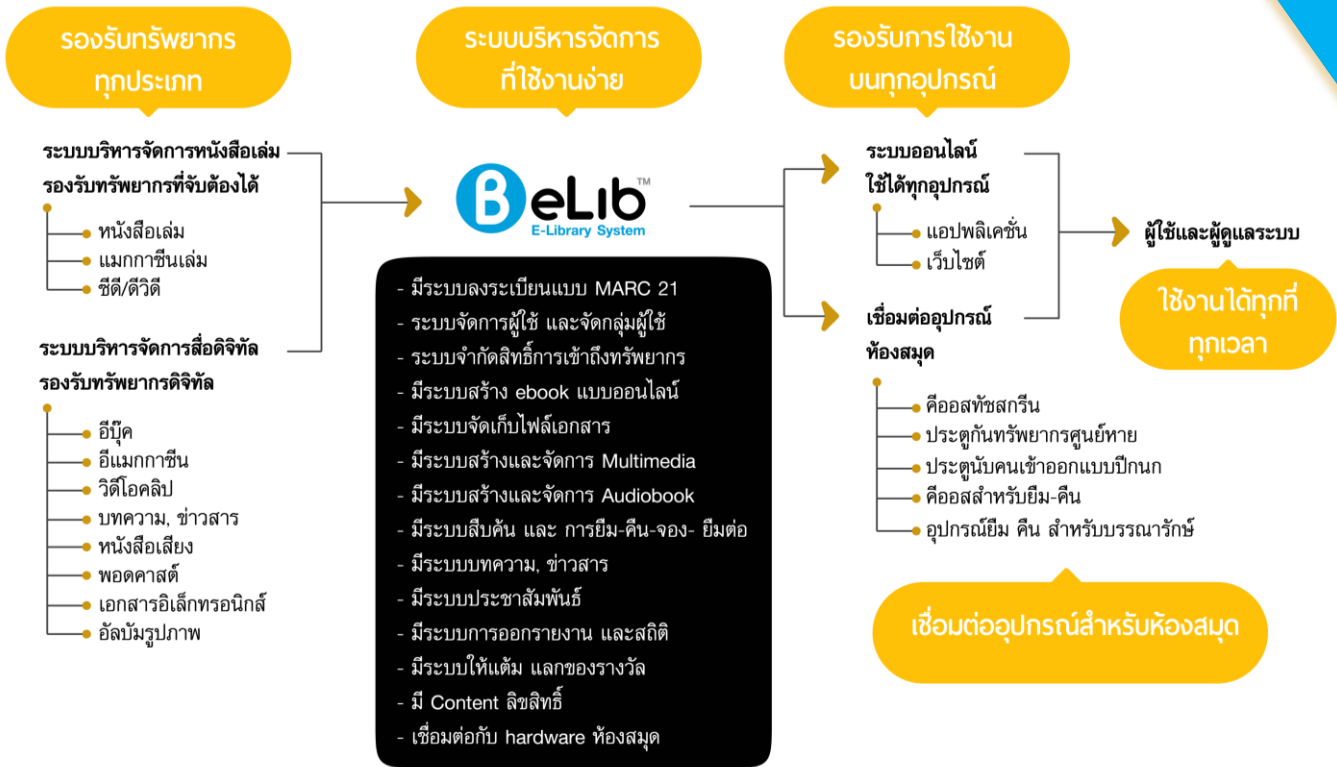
รองรับทรัพยากรทุกประเภท

ระบบบริหารจัดการที่ใช้งานง่าย

รองรับการใช้งานบนทุกอุปกรณ์

ระบบบริหารจัดการหนังสือเล่ม รองรับทรัพยากรที่จับต้องได้

หนังสือเล่ม
แมกกาซีนเล่ม
ซีดี/ดีวีดี

ระบบบริหารจัดการสื่อดิจิทัล รองรับทรัพยากรดิจิทัล

อีบุ๊ค
อีแมกกาซีน
วิดีโอคลิป
บทความ, ข่าวสาร
หนังสือเสียง
พอดคาสต์
เอกสารอิเล็กทรอนิกส์
อัลบัมรูปภาพ

BeLib™
E-Library System

- มีระบบลงระเบียนแบบ MARC 21
- ระบบจัดการผู้ใช้ และจัดกลุ่มผู้ใช้
- ระบบจำกัดสิทธิ์การเข้าถึงทรัพยากร
- มีระบบสร้าง ebook แบบออนไลน์
- มีระบบจัดเก็บไฟล์เอกสาร
- มีระบบสร้างและจัดการ Multimedia
- มีระบบสร้างและจัดการ Audiobook
- มีระบบสืบค้น และ การยืม-คืน-จอง- ยืมต่อ
- มีระบบบทความ, ข่าวสาร
- มีระบบประชาสัมพันธ์
- มีระบบการออกรายงาน และสถิติ
- มีระบบให้แต้ม แลกของรางวัล
- มี Content ลิขสิทธิ์
- เชื่อมต่อกับ hardware ห้องสมุด

ระบบออนไลน์ ใช้ได้ทุกอุปกรณ์

แอปพลิเคชั่น
เว็บไซต์

เชื่อมต่ออุปกรณ์ห้องสมุด

คีออสทัชสกรีน
ประตูกันทรัพยากรศูนย์หาย
ประตูนับคนเข้าออกแบบปีกนก
คีออสสำหรับยืม-คืน
อุปกรณ์ยืม คืน สำหรับบรรณารักษ์

ผู้ใช้และผู้ดูแลระบบ

ใช้งานได้ทุกที่ ทุกเวลา

เชื่อมต่ออุปกรณ์สำหรับห้องสมุด